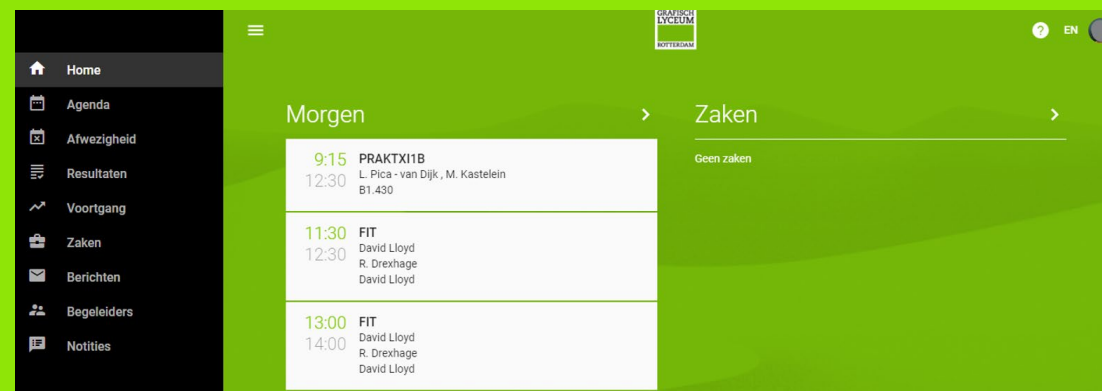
GRAFISCH LYCEUM ROTTERDAM

EN

Home
Agenda
Afwezigheid
Resultaten
Voortgang
Zaken
Berichten
Begeleiders
Notities

Morgen

9:15 12:30 PRAKTXI1B
L. Pica - van Dijk , M. Kastelein
B1.430

11:30 12:30 FIT
David Lloyd
R. Drexhage
David Lloyd

13:00 14:00 FIT
David Lloyd
R. Drexhage
David Lloyd

Zaken

Geen zaken